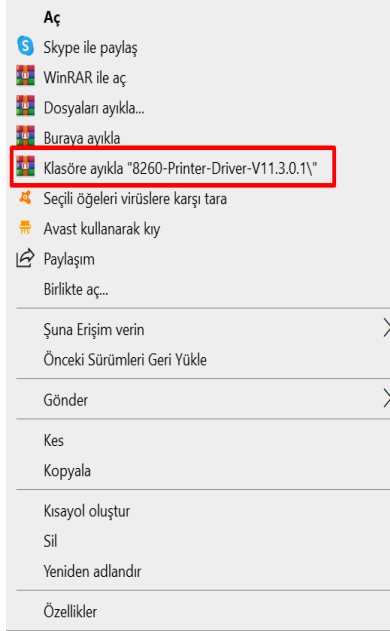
Aç
Skype ile paylaş
WinRAR ile aç
Dosyaları ayıkla...
Buraya ayıkla
Klasöre ayıkla "8260-Printer-Driver-V11.3.0.1\"
Seçili öğeleri virüslere karşı tara
Avast kullanarak kıy
Paylaşım
Birlikte aç...
Şuna Erişim verin
Önceki Sürümleri Geri Yükle
Gönder
Kes
Kopyala
Kısayol oluştur
Sil
Yeniden adlandır
Özellikler